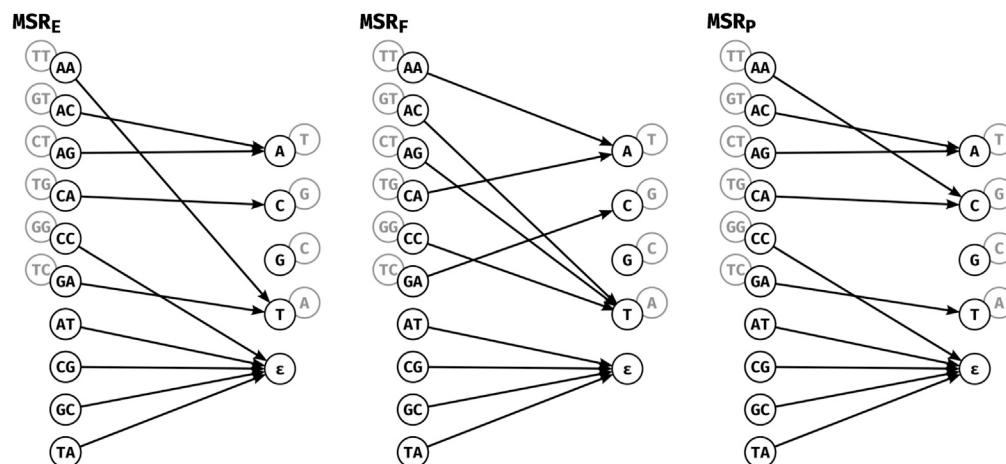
$MSR_E$

TT AA
GT AC
CT AG
TG CA
GG CC
TC GA
AT
CG
GC
TA

A T
C G
G C
T A
ε

$MSR_F$

TT AA
GT AC
CT AG
TG CA
GG CC
TC GA
AT
CG
GC
TA

A T
C G
G C
T A
ε

$MSR_P$

TT AA
GT AC
CT AG
TG CA
GG CC
TC GA
AT
CG
GC
TA

A T
C G
G C
T A
ε